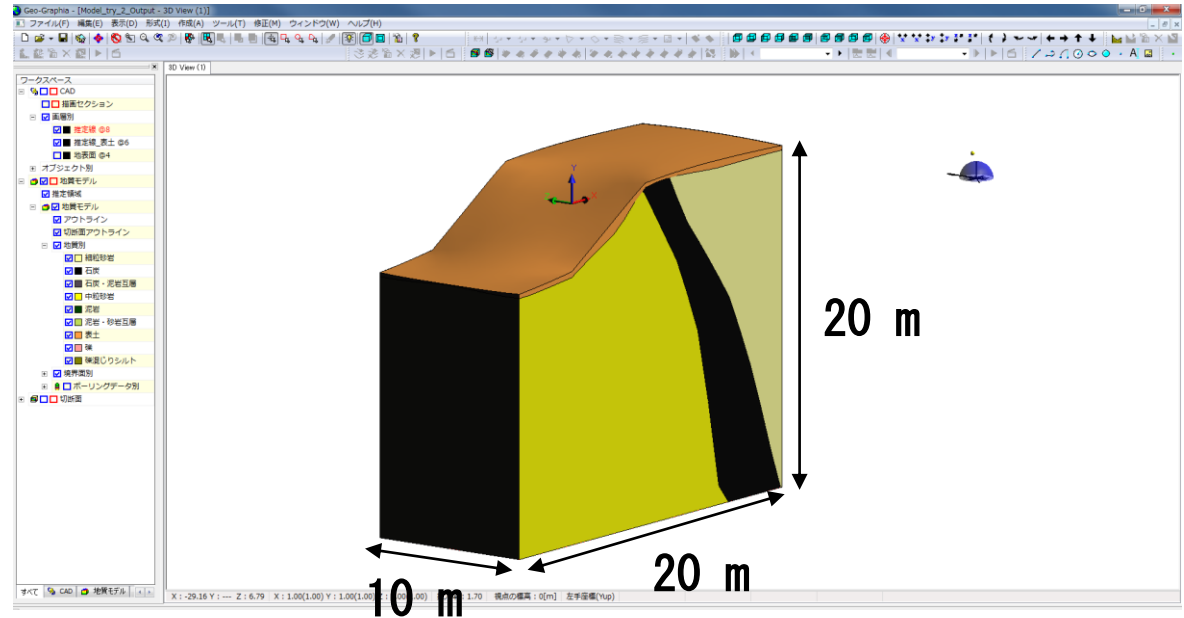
Geo-Graphia - [Model_try_2_Output - 3D View (1)]

ファイル(F) 編集(E) 表示(D) 形式(I) 作成(A) ツール(T) 修正(M) ウィンドウ(W) ヘルプ(H)

ワークスペース
CAD
描画セクション
画層別
推定線 @8
推定線_表土 @6
地表面 @4
オブジェクト別
地質モデル
推定領域
地質モデル
アウトライン
切断面アウトライン
地質別
細粒砂岩
石炭
石炭・泥岩互層
中粒砂岩
泥岩
泥岩・砂岩互層
表土
礫
礫混じりシルト
境界面別
ボーリングデータ別
切断面

すべて CAD 地質モデル

3D View (1)

X : -29.16 Y : --- Z : 6.79 X : 1.00(1.00) Y : 1.00(1.00) Z : 1.00(1.00) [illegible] : 1.70 視点の標高 : 0[m] 左手座標(Yup)

20 m

20 m

10 m